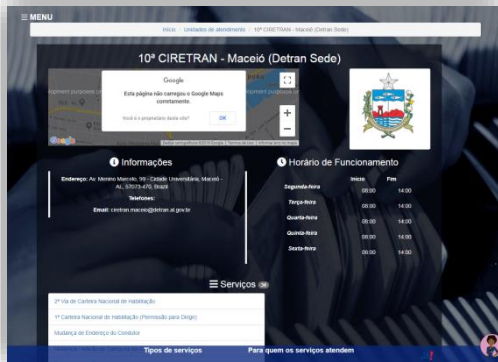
≡ MENU

Início / Unidades de atendimento / 10ª CIRETRAN - Maceió (Detran Sede)

10ª CIRETRAN - Maceió (Detran Sede)

Google

Esta página não carregou o Google Maps corretamente.

Você é o proprietário deste site? OK

Google

Informações

Endereço: Av. Menino Marcelo, 99 - Cidade Universitária, Maceió - AL, 57073-470, Brazil

Telefones:

Email: ciretran.maceio@detran.al.gov.br

Horário de Funcionamento

| | Início | Fim |
|---|---|---|
| Segunda-feira | 08:00 | 14:00 |
| Terça-feira | 08:00 | 14:00 |
| Quarta-feira | 08:00 | 14:00 |
| Quinta-feira | 08:00 | 14:00 |
| Sexta-feira | 08:00 | 14:00 |

Serviços 38

2ª Via de Carteira Nacional de Habilitação

1ª Carteira Nacional de Habilitação (Permissão para Dirigir)

Mudança de Endereço do Condutor

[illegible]

Tipos de serviços

Para quem os serviços atendem